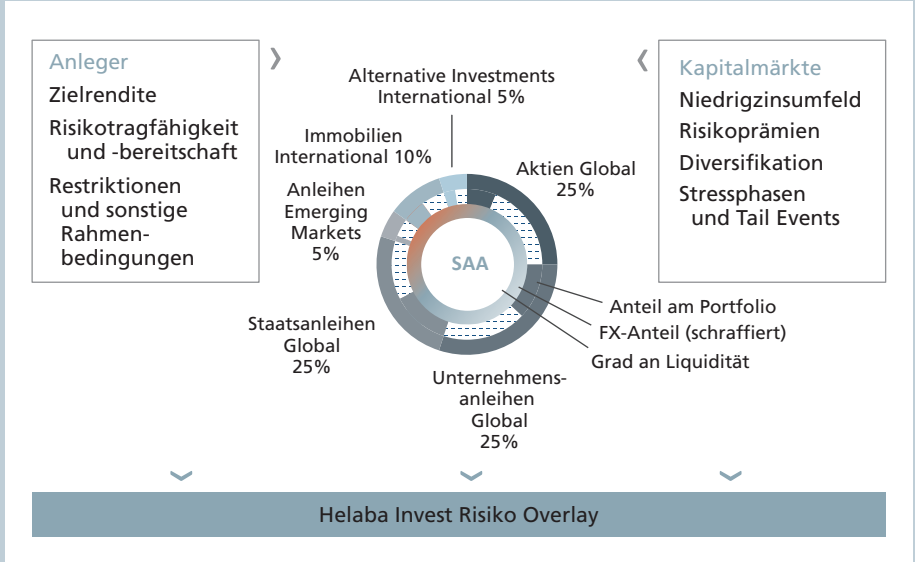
Anleger

Zielrendite

Risikotragfähigkeit und -bereitschaft

Restriktionen und sonstige Rahmenbedingungen

Alternative Investments International 5%

Immobilien International 10%

Anleihen Emerging Markets 5%

Aktien Global 25%

SAA

Staatsanleihen Global 25%

Unternehmensanleihen Global 25%

Anteil am Portfolio

FX-Anteil (schraffiert)

Grad an Liquidität

Kapitalmärkte

Niedrigzinsumfeld

Risikoprämien

Diversifikation

Stressphasen und Tail Events

Helaba Invest Risiko Overlay